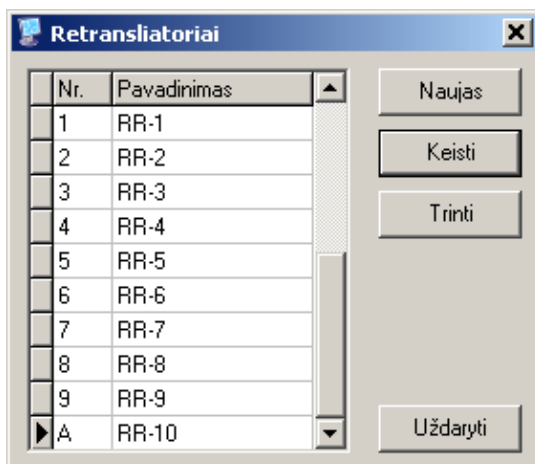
Retransliatoriai

| Nr. | Pavadinimas |
|---|---|
| 1 | RR-1 |
| 2 | RR-2 |
| 3 | RR-3 |
| 4 | RR-4 |
| 5 | RR-5 |
| 6 | RR-6 |
| 7 | RR-7 |
| 8 | RR-8 |
| 9 | RR-9 |
| A | RR-10 |

Naujas

Keisti

Trinti

Uždaryti